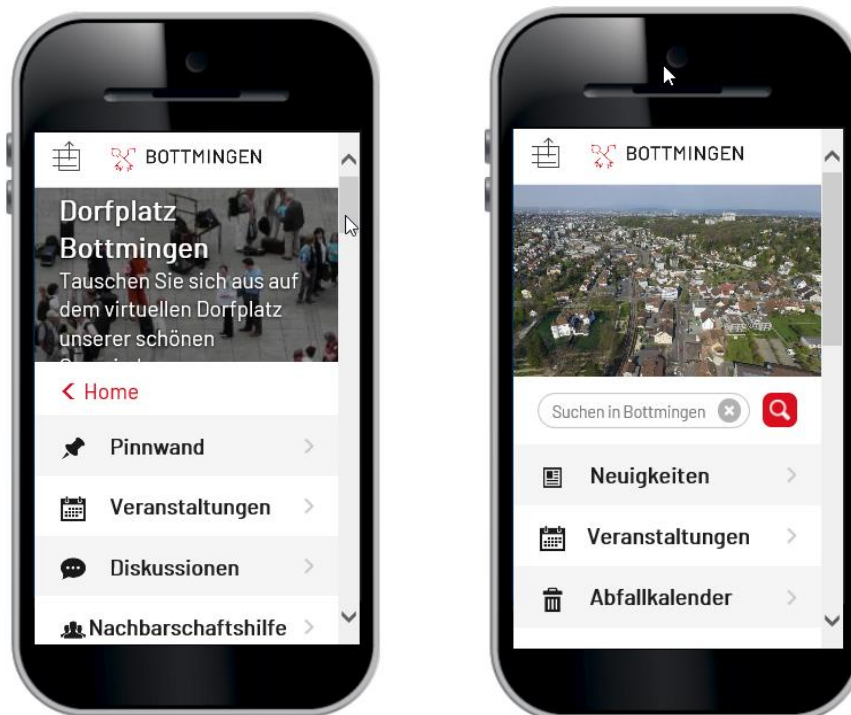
BOTTMINGEN

Dorfplatz Bottmingen

Tauschen Sie sich aus auf dem virtuellen Dorfplatz unserer schönen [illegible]

< Home

Pinnwand

Veranstaltungen

Diskussionen

Nachbarschaftshilfe

BOTTMINGEN

Suchen in Bottmingen

Neuigkeiten

Veranstaltungen

Abfallkalender